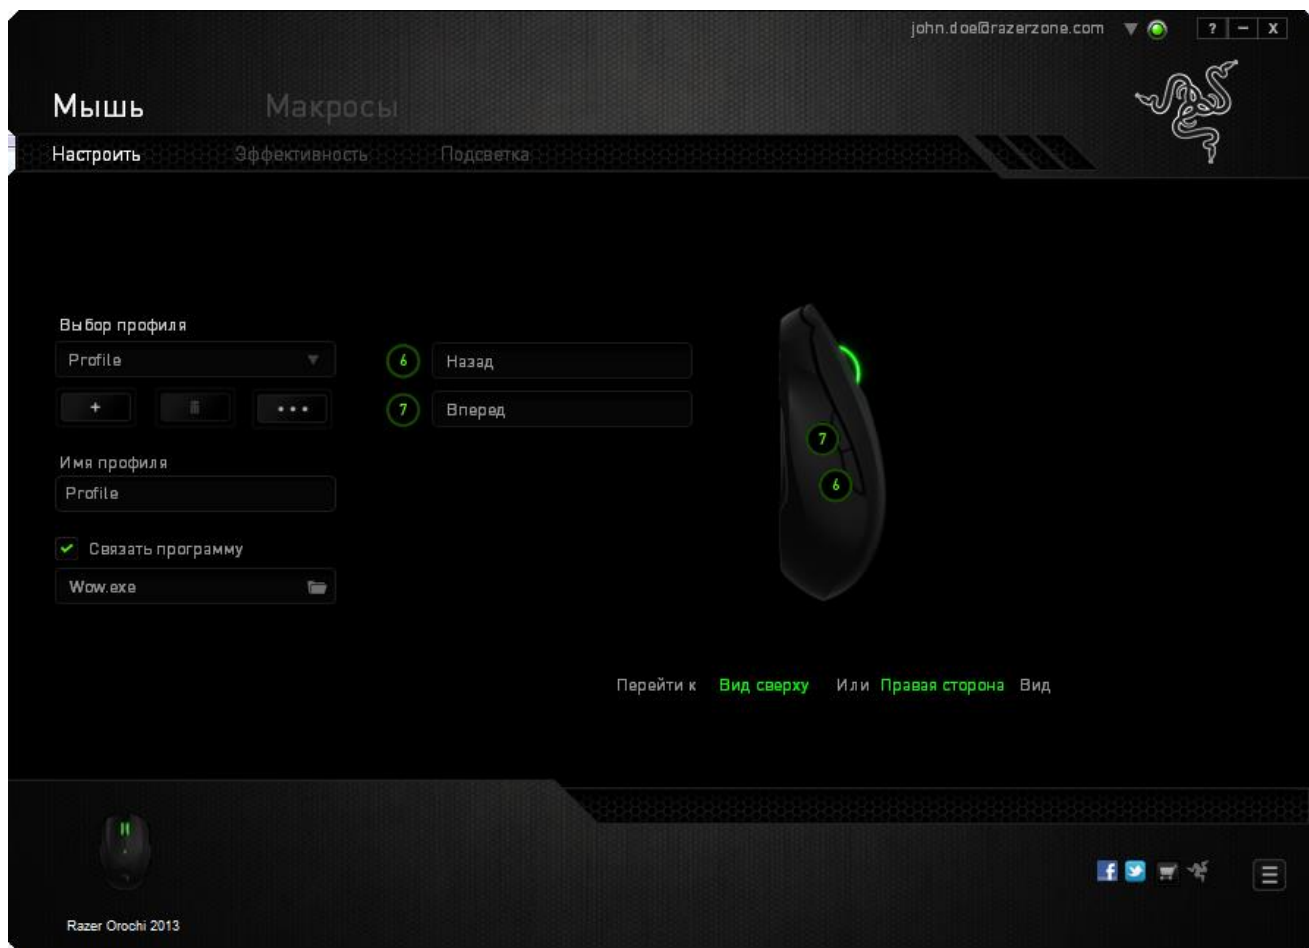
john.doe@razerzone.com ? – X

Мышь Макросы

Настроить Эффективность Подсветка

Выбор профиля

Profile

+ • • •

Имя профиля

Profile

Связать программу

Wow.exe

6 Назад

7 Вперед

7

6

Перейти к Вид сверху Или Правая сторона Вид

Razer Orochi 2013